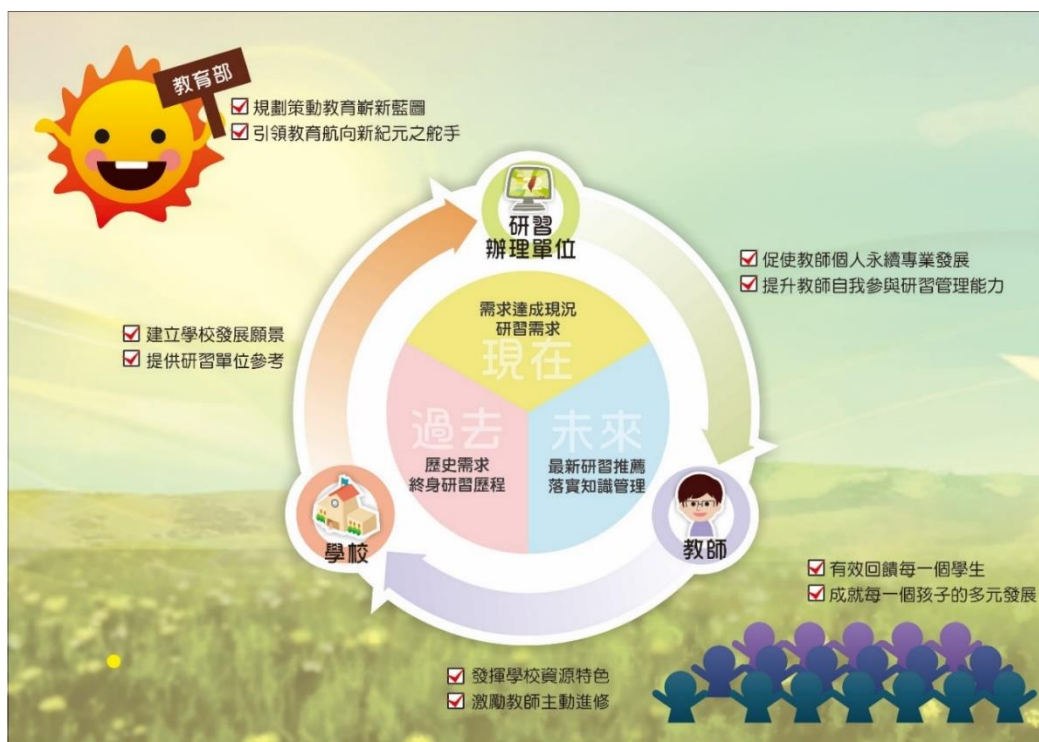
教育部
☑ 規劃策動教育嶄新藍圖
☑ 引領教育航向新紀元之舵手

研習
辦理單位

☑ 促使教師個人永續專業發展
☑ 提升教師自我參與研習管理能力

☑ 建立學校發展願景
☑ 提供研習單位參考

需求達成現況
研習需求
現在

過去
歷史需求
終身研習歷程

未來
最新研習推薦
落實知識管理

學校

教師

☑ 有效回饋每一個學生
☑ 成就每一個孩子的多元發展

☑ 發揮學校資源特色
☑ 激勵教師主動進修